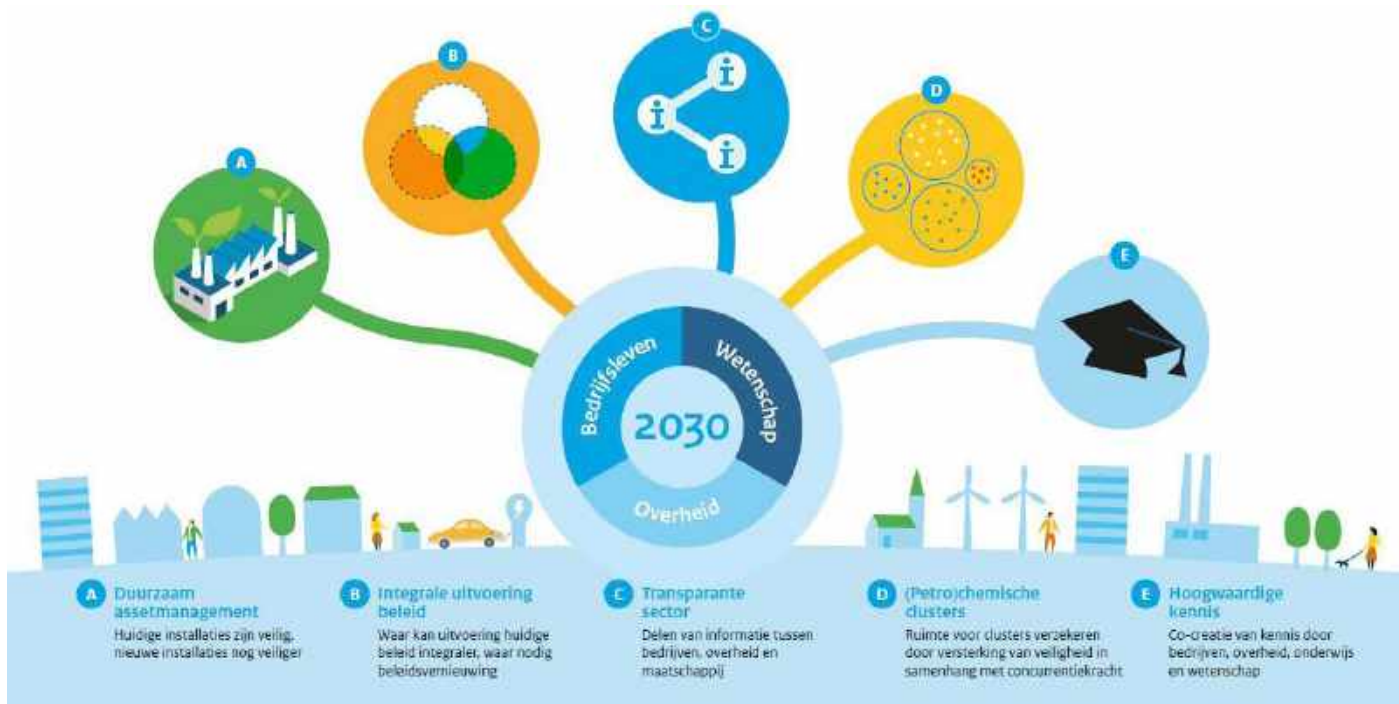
B

C

D

A

E

Bedrijfsleven

Wetenschap

2030

Overheid

A Duurzaam assetmanagement
Huidige installaties zijn veilig, nieuwe installaties nog veiliger

B Integrale uitvoering beleid
Waar kan uitvoering huidige beleid integraler, waar nodig beleidsvernieuwing

C Transparante sector
Delen van informatie tussen bedrijven, overheid en maatschappij

D (Petro)chemische clusters
Ruimte voor clusters verzekeren door versterking van veiligheid in samenhang met concurrentiekracht

E Hoogwaardige kennis
Co-creatie van kennis door bedrijven, overheid, onderwijs en wetenschap